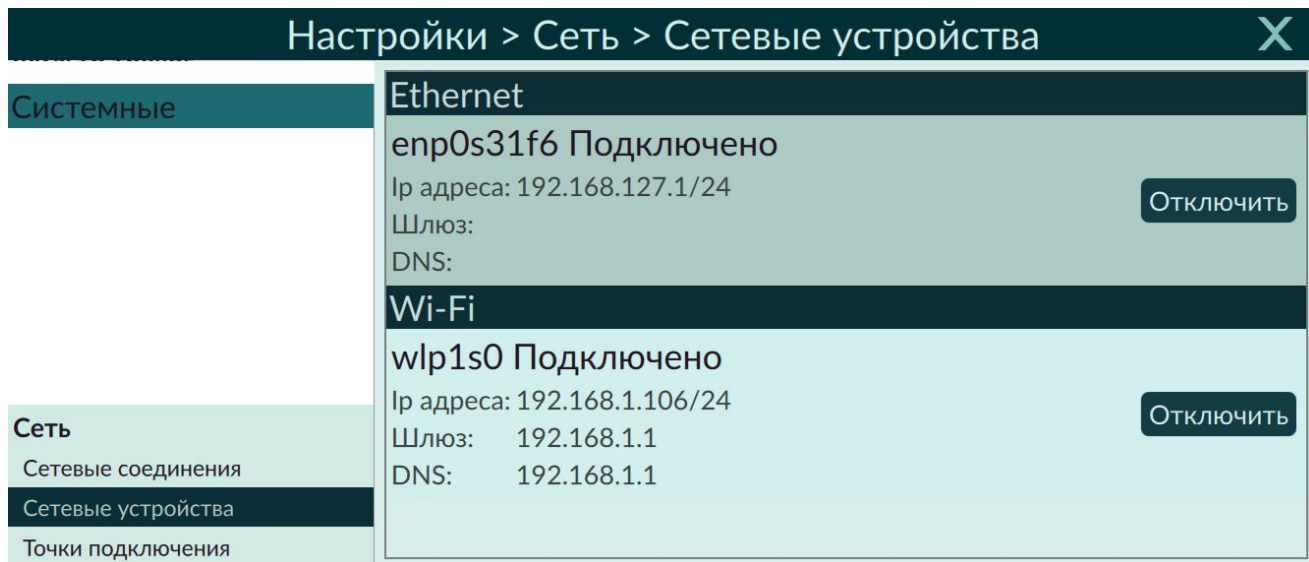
Настройки > Сеть > Сетевые устройства
X

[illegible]

Системные

Сеть
Сетевые соединения
Сетевые устройства
Точки подключения

Ethernet
enp0s31f6 Подключено
Ip адреса: 192.168.127.1/24
Шлюз:
DNS:
Отключить

Wi-Fi
wlp1s0 Подключено
Ip адреса: 192.168.1.106/24
Шлюз: 192.168.1.1
DNS: 192.168.1.1
Отключить